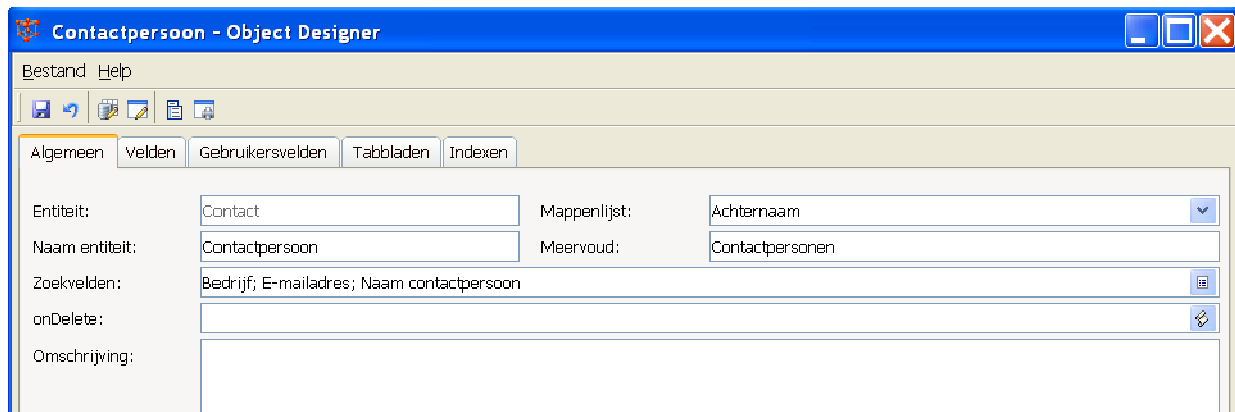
Contactpersoon - Object Designer

Bestand Help

Algemeen | Velden | Gebruikersvelden | Tabbladen | Indexen

Entiteit: Contact
Mappenlijst: Achternaam
Naam entiteit: Contactpersoon
Meervoud: Contactpersonen
Zoekvelden: Bedrijf; E-mailadres; Naam contactpersoon
onDelete:
Omschrijving: